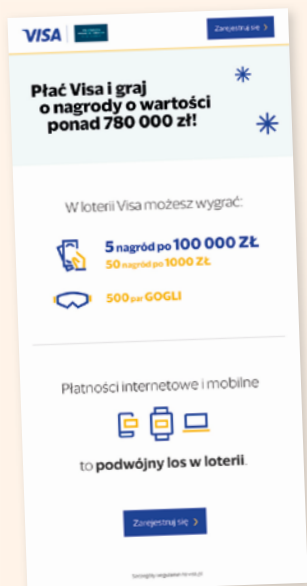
VISA

Zarejestruj się >

Płać Visa i graj o nagrody o wartości ponad 780 000 zł!

W loterii Visa możesz wygrać:

5 nagród po 100 000 ZŁ
50 nagród po 1000 ZŁ

500 par GOGLI

Płatności internetowe i mobilne

to podwójny los w loterii.

Zarejestruj się >

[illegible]